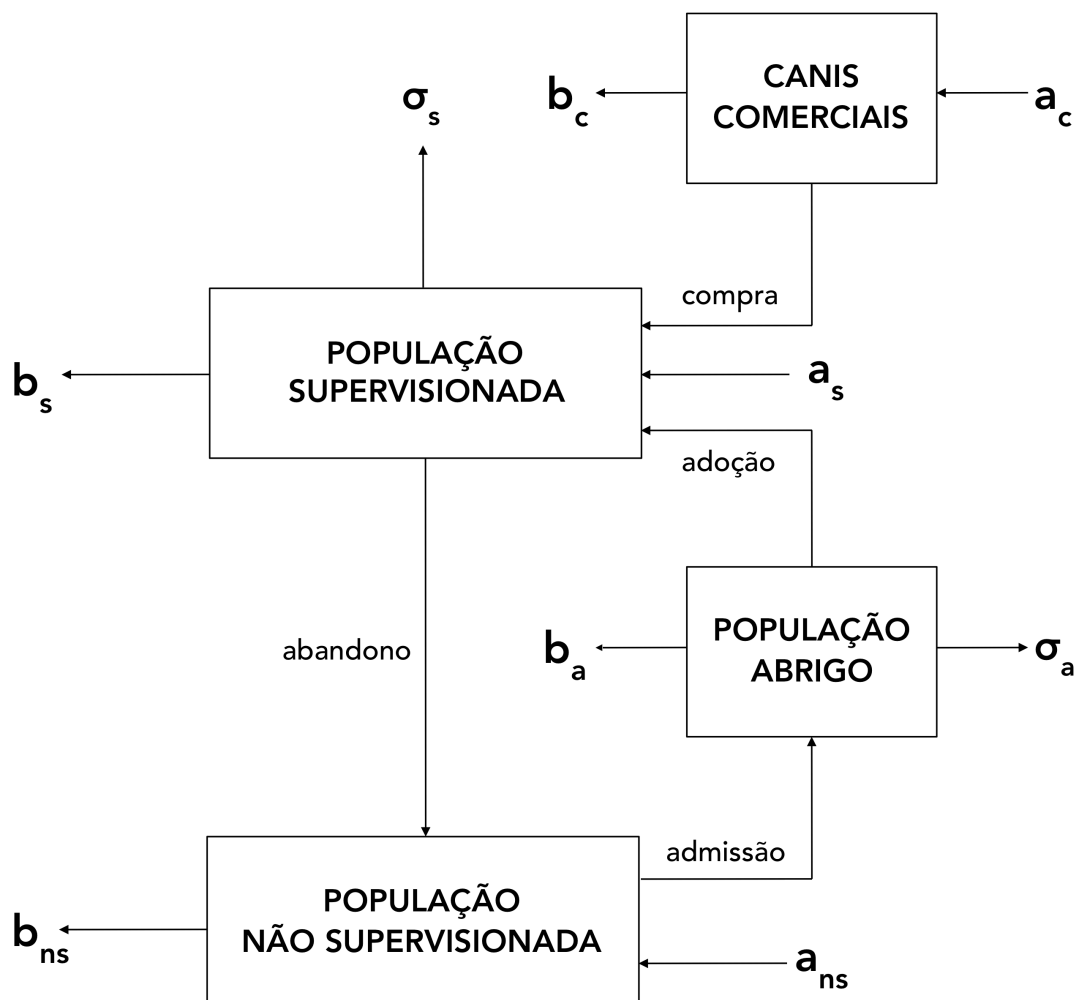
$\sigma_s$

$b_c$

CANIS COMERCIAIS

$a_c$

compra

$b_s$

POPULAÇÃO SUPERVISIONADA

$a_s$

adoção

abandono

$b_a$

POPULAÇÃO ABRIGO

$\sigma_a$

admissão

$b_{ns}$

POPULAÇÃO NÃO SUPERVISIONADA

$a_{ns}$